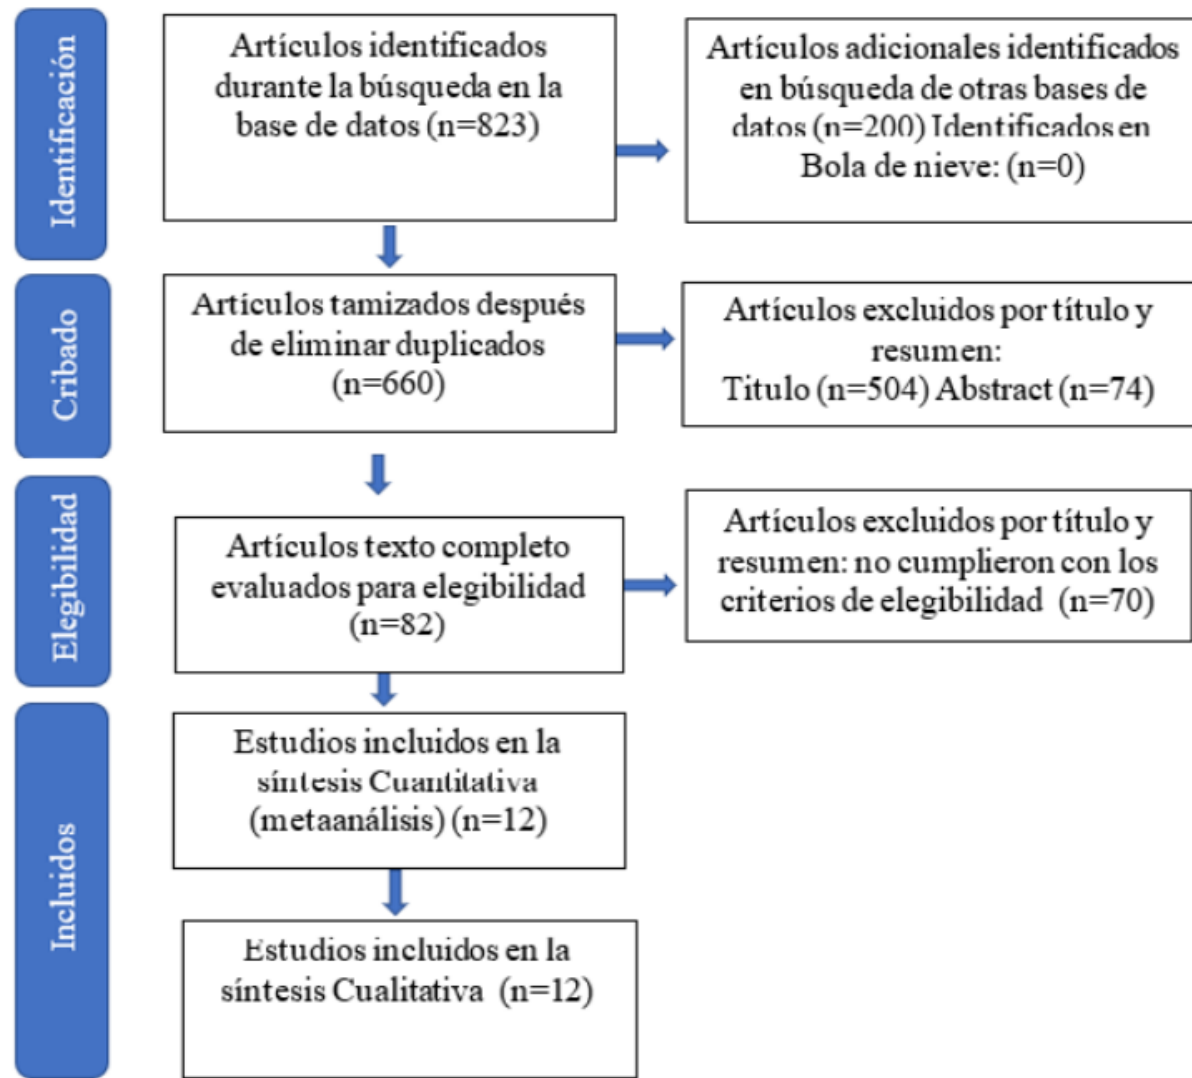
Identificación

Artículos identificados durante la búsqueda en la base de datos (n=823)

Artículos adicionales identificados en búsqueda de otras bases de datos (n=200) Identificados en Bola de nieve: (n=0)

Cribado

Artículos tamizados después de eliminar duplicados (n=660)

Artículos excluidos por título y resumen: Titulo (n=504) Abstract (n=74)

Elegibilidad

Artículos texto completo evaluados para elegibilidad (n=82)

Artículos excluidos por título y resumen: no cumplieron con los criterios de elegibilidad (n=70)

Incluidos

Estudios incluidos en la síntesis Cuantitativa (metaanálisis) (n=12)

Estudios incluidos en la síntesis Cualitativa (n=12)